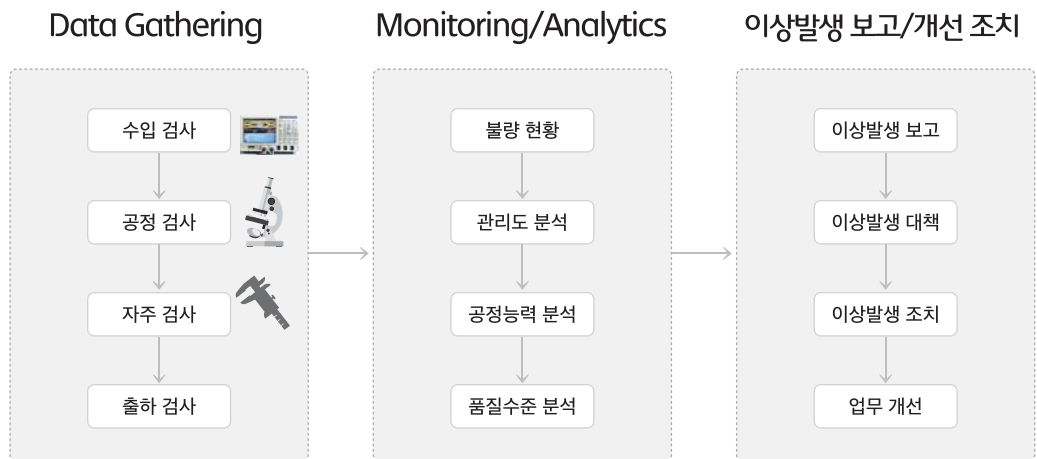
Data Gathering

수입 검사

공정 검사

자주 검사

출하 검사

Monitoring/Analytics

불량 현황

관리도 분석

공정능력 분석

품질수준 분석

이상발생 보고/개선 조치

이상발생 보고

이상발생 대책

이상발생 조치

업무 개선